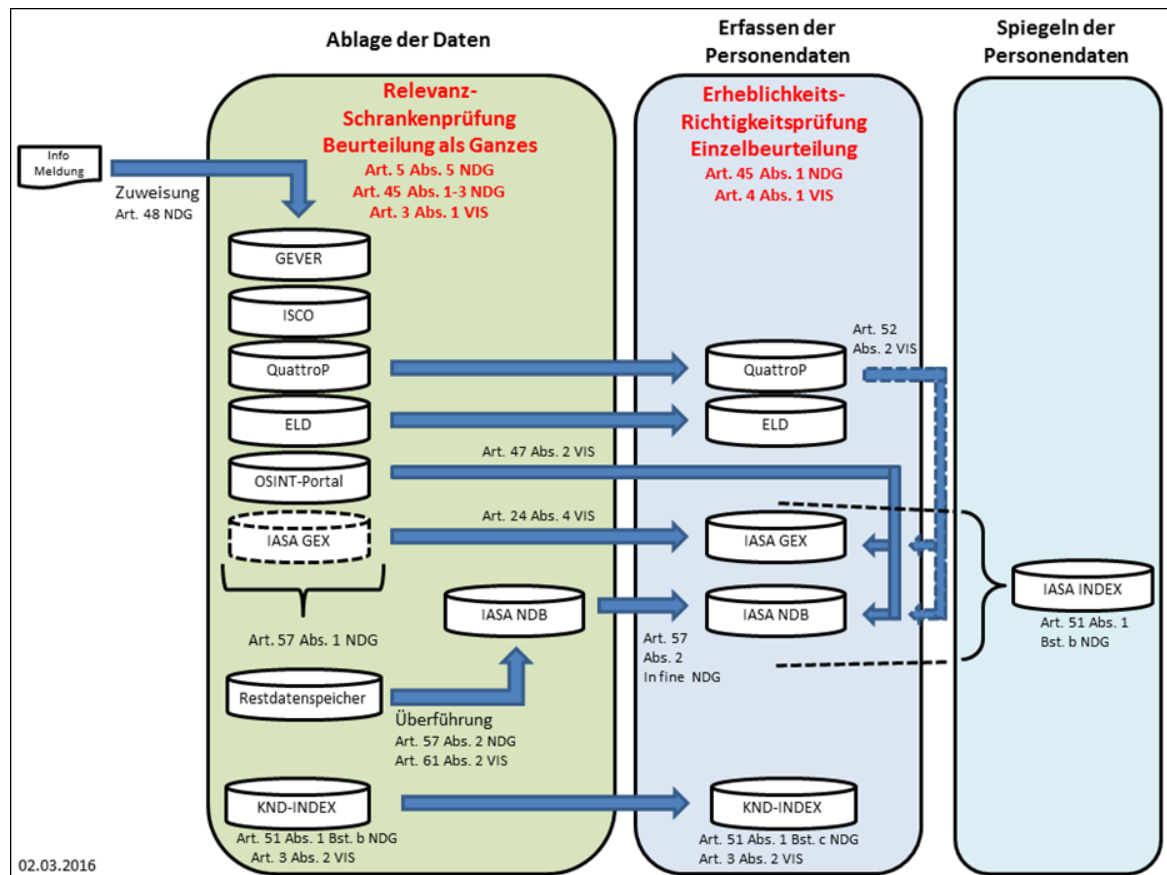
Ablage der Daten

Erfassen der Personendaten

Spiegeln der Personendaten

Relevanz-Schrankenprüfung Beurteilung als Ganzes
Art. 5 Abs. 5 NDG
Art. 45 Abs. 1-3 NDG
Art. 3 Abs. 1 VIS

Erheblichkeits-Richtigkeitsprüfung Einzelbeurteilung
Art. 45 Abs. 1 NDG
Art. 4 Abs. 1 VIS

Info Meldung

Zuweisung
Art. 48 NDG

GEVER

ISCO

QuattroP

ELD

OSINT-Portal

IASA GEX

Art. 57 Abs. 1 NDG

IASA NDB

Restdatenspeicher

Überführung
Art. 57 Abs. 2 NDG
Art. 61 Abs. 2 VIS

KND-INDEX
Art. 51 Abs. 1 Bst. b NDG
Art. 3 Abs. 2 VIS

Art. 47 Abs. 2 VIS

Art. 24 Abs. 4 VIS

QuattroP

ELD

IASA GEX

IASA NDB

Art. 57 Abs. 2 In fine NDG

Art. 52 Abs. 2 VIS

KND-INDEX
Art. 51 Abs. 1 Bst. c NDG
Art. 3 Abs. 2 VIS

IASA INDEX
Art. 51 Abs. 1 Bst. b NDG

02.03.2016